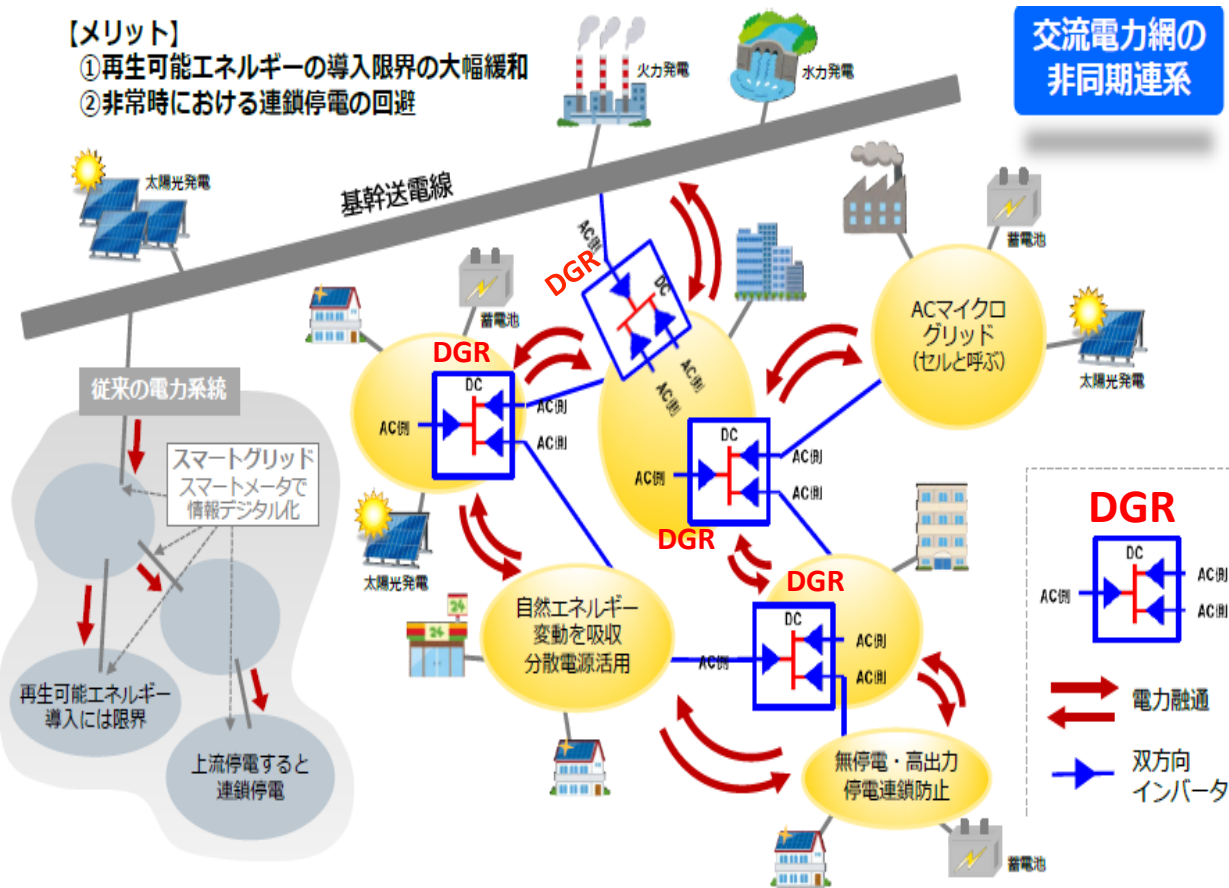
【メリット】
①再生可能エネルギーの導入限界の大幅緩和
②非常時における連鎖停電の回避

交流電力網の非同期連系

火力発電
水力発電
太陽光発電
基幹送電線
蓄電池
DGR
AC側
DC
AC側
AC側
ACマイクログリッド（セルと呼ぶ）
蓄電池
太陽光発電
DGR
DC
AC側
AC側
AC側
DC
AC側
AC側
AC側
DGR
DGR
DC
AC側
AC側
AC側
従来の電力系統
スマートグリッド
スマートメータで情報デジタル化
太陽光発電
自然エネルギー変動を吸収分散電源活用
再生可能エネルギー導入には限界
上流停電すると連鎖停電
無停電・高出力停電連鎖防止
蓄電池

DGR
DC
AC側
AC側
AC側
電力融通
双方向インバータ